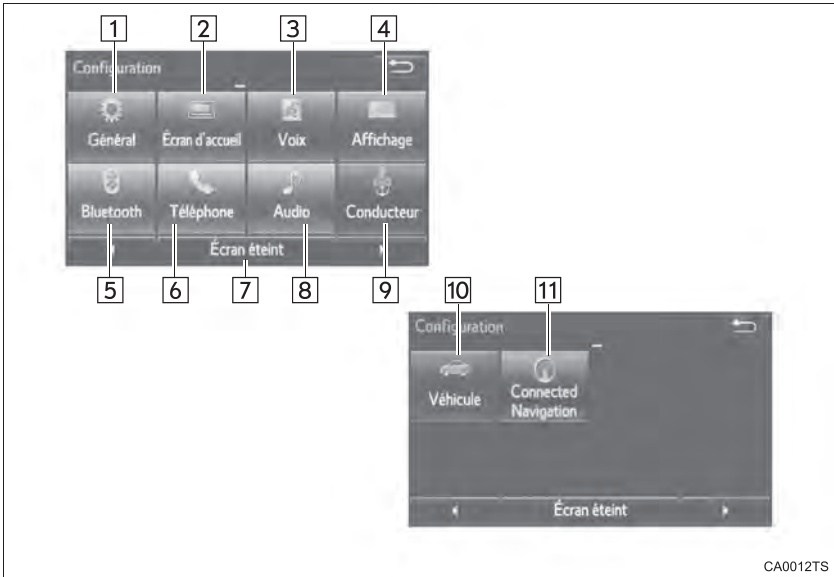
1 2 3 4

Configuration

Général
Écran d'accueil
Voix
Affichage
Bluetooth
Téléphone
Audio
Conducteur

Écran éteint

5 6 7 8 9

10 11

Configuration

Véhicule
Connected Navigation

Écran éteint

CA0012TS